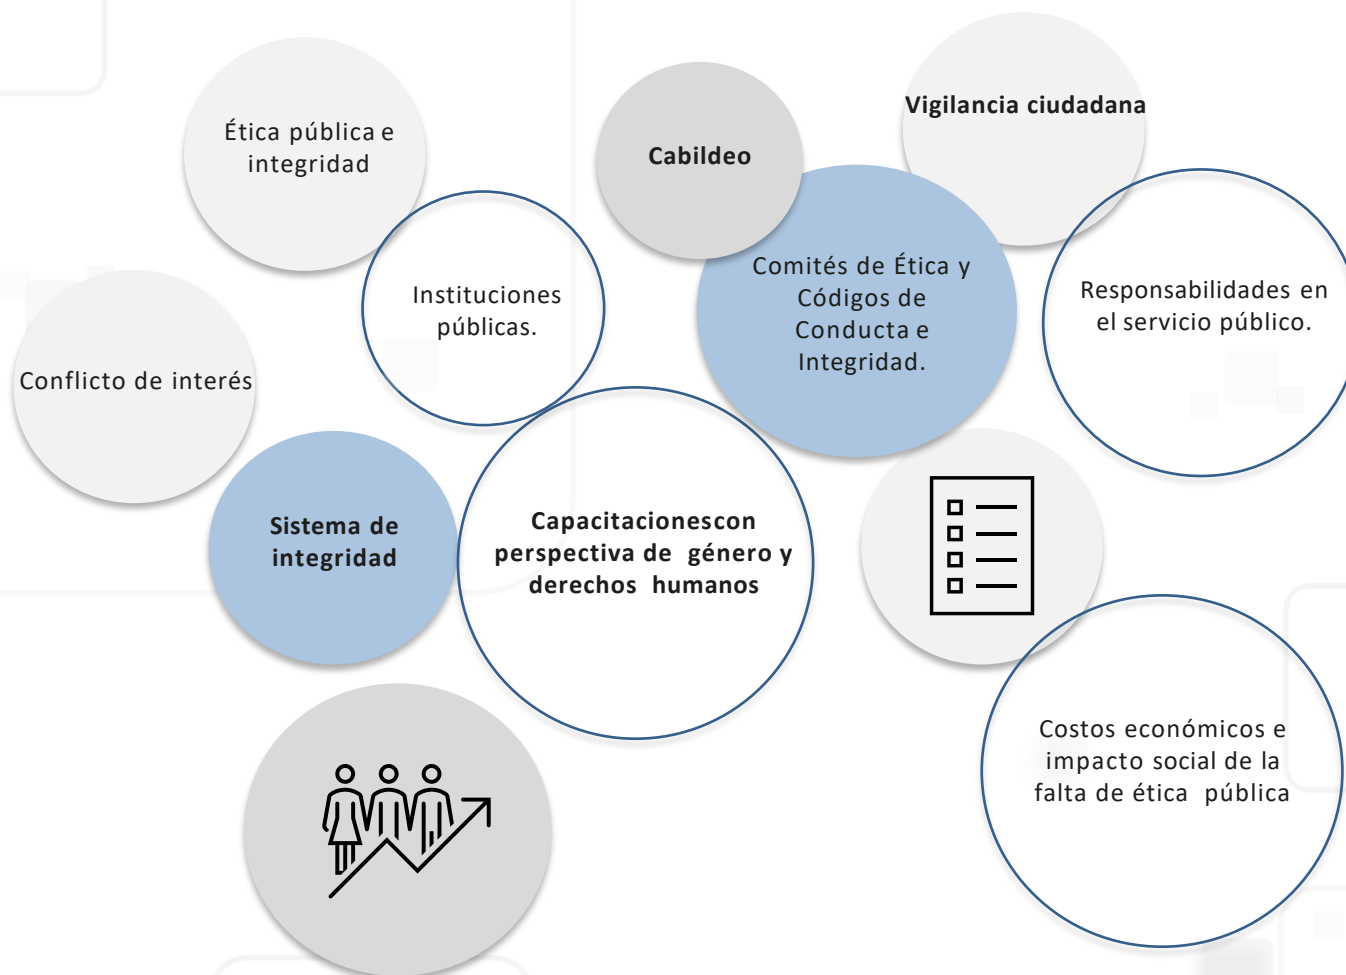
Ética pública e integridad

Cabildeo

Vigilancia ciudadana

Instituciones públicas.

Comités de Ética y Códigos de Conducta e Integridad.

Responsabilidades en el servicio público.

Conflicto de interés

Sistema de integridad

Capacitacionescon perspectiva de género y derechos humanos

Costos económicos e impacto social de la falta de ética pública